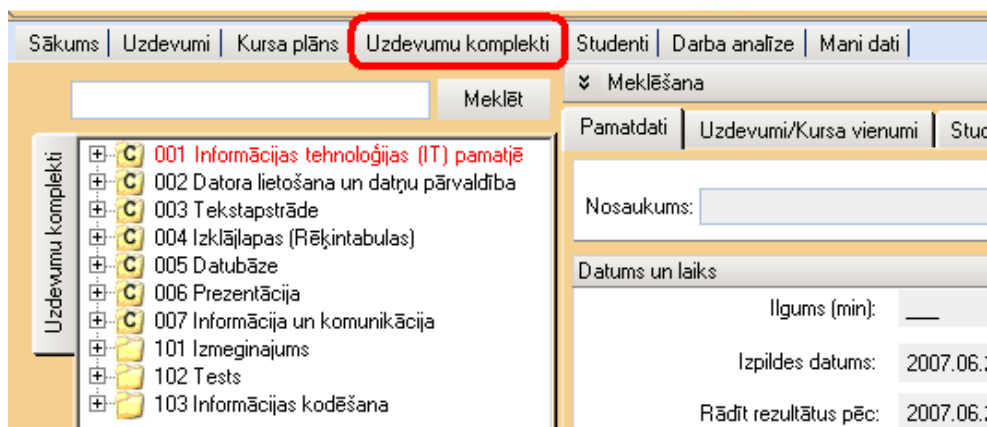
Sākums | Uzdevumi | Kursa plāns | Uzdevumu komplekti | Studenti | Darba analīze | Mani dati |

Meklēt

Uzdevumu komplekti

C 001 Informācijas tehnoloģijas (IT) pamatjē
C 002 Datora lietošana un datņu pārvaldība
C 003 Tekstapstrāde
C 004 Izklājlapas (Rēķintabulas)
C 005 Datubāze
C 006 Prezentācija
C 007 Informācija un komunikācija
101 Izmeginajums
102 Tests
103 Informācijas kodēšana

Meklēšana

Pamatdati | Uzdevumi/Kursa vienumi | Stu

Nosaukums:

Datums un laiks

Ilgums (min): __

Izpildes datums: 2007.06.

Rādīt rezultātus pēc: 2007.06.